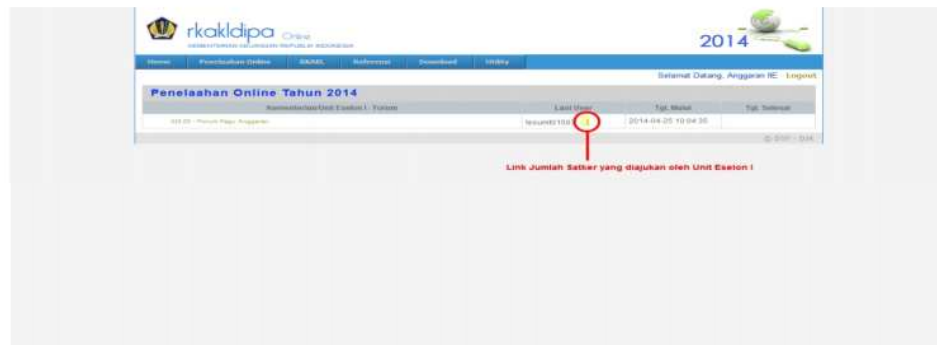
rkakldipa Online
KEMENTERIAN KEUANGAN REPUBLIK INDONESIA

2014

Home | Penelaahan Online | BKMEL | Referensi | Download | Utility

Selamat Datang, Anggaran IIE Logout

Penelaahan Online Tahun 2014

| Kementerian/Unit Eselon I - Forum | Last User | Tgl. Mulai | Tgl. Selesai |
|---|---|---|---|
| 015.05 - Forum Ditjen Anggaran | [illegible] 1 | 2014-04-25 19:04:35 | |

© DJA

Link Jumlah Satker yang diajukan oleh Unit Eselon I